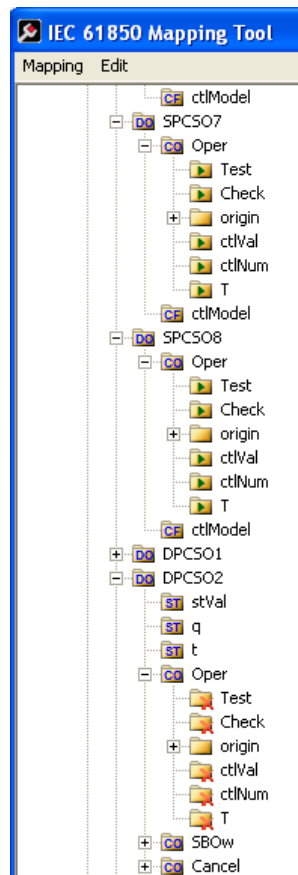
IEC 61850 Mapping Tool

Mapping Edit

CF ctlModel
DO SPCSO7
CO Oper
Test
Check
origin
ctlVal
ctlNum
T
CF ctlModel
DO SPCSO8
CO Oper
Test
Check
origin
ctlVal
ctlNum
T
CF ctlModel
DO DPCSO1
DO DPCSO2
ST stVal
ST q
ST t
CO Oper
Test
Check
origin
ctlVal
ctlNum
T
CO SBOw
CO Cancel